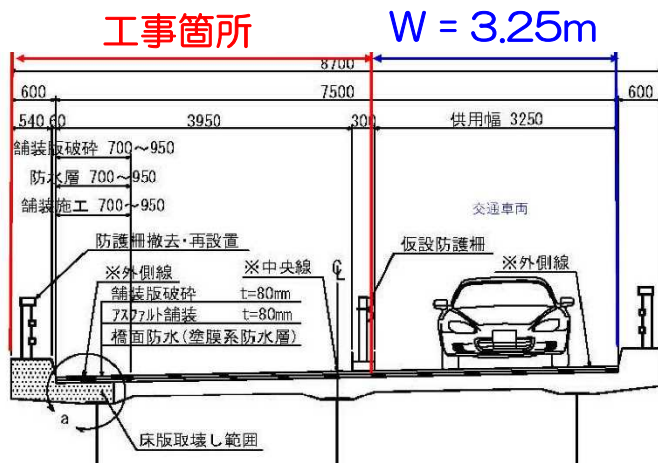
工事箇所

W = 3.25m

8700

600

7500

600

540 60

3950

300

供用幅 3250

舗装版破砕 700～950

防水層 700～950

舗装施工 700～950

交通車両

防護柵撤去・再設置

仮設防護柵

※外側線

※中央線

℄

※外側線

舗装版破砕 t=80mm

アスファルト舗装 t=80mm

橋面防水（塗膜系防水層）

a

床版取壊し範囲